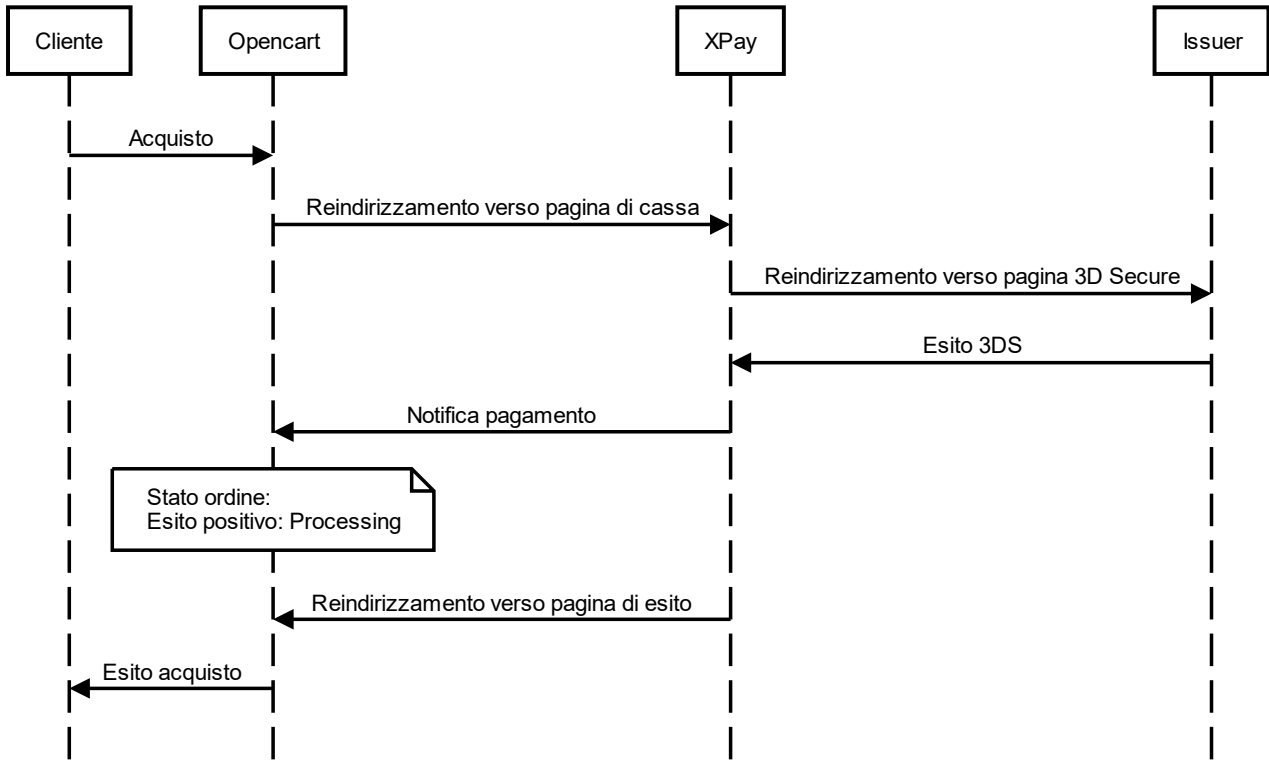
Cliente
Opencart
XPay
Issuer

Acquisto

Reindirizzamento verso pagina di cassa

Reindirizzamento verso pagina 3D Secure

Esito 3DS

Notifica pagamento

Stato ordine:
Esito positivo: Processing

Reindirizzamento verso pagina di esito

Esito acquisto